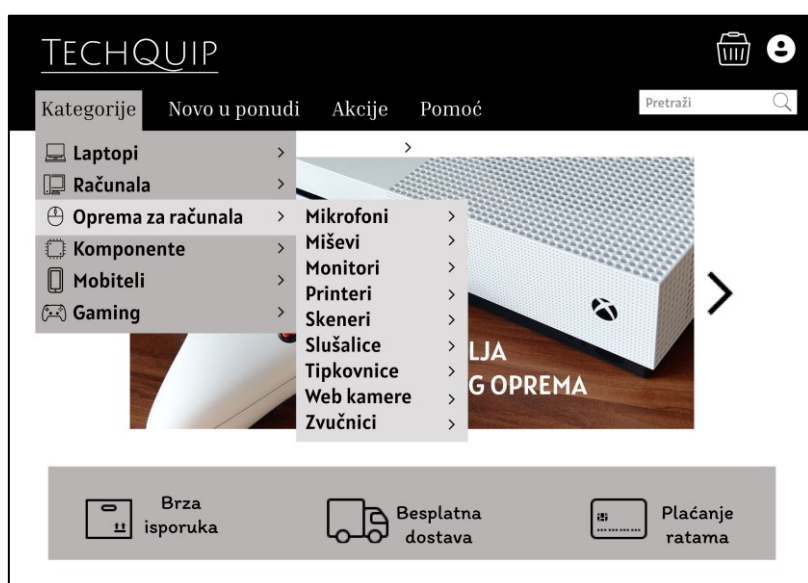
TECHQUIP

Kategorije Novo u ponudi Akcije Pomoć

Pretraži

Laptopi >
Računala >
Oprema za računala >
Komponente >
Mobiteli >
Gaming >

Mikrofoni >
Miševi >
Monitori >
Printeri >
Skeneri >
Slušalice >
Tipkovnice >
Web kamere >
Zvučnici >

LJA
G OPREMA

Brza isporuka

Besplatna dostava

Plaćanje ratama